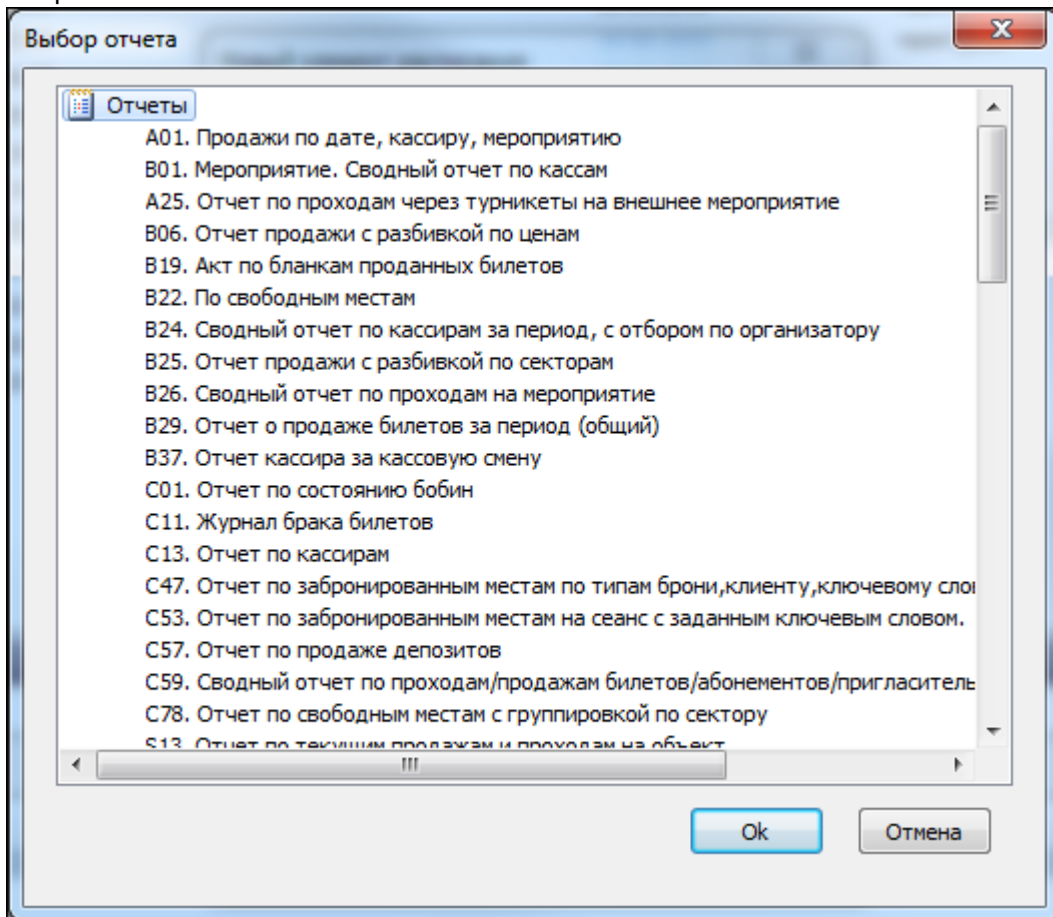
Выбор отчета

Отчеты
A01. Продажи по дате, кассиру, мероприятию
B01. Мероприятие. Сводный отчет по кассам
A25. Отчет по проходам через турникеты на внешнее мероприятие
B06. Отчет продажи с разбивкой по ценам
B19. Акт по бланкам проданных билетов
B22. По свободным местам
B24. Сводный отчет по кассирам за период, с отбором по организатору
B25. Отчет продажи с разбивкой по секторам
B26. Сводный отчет по проходам на мероприятие
B29. Отчет о продаже билетов за период (общий)
B37. Отчет кассира за кассовую смену
C01. Отчет по состоянию бобин
C11. Журнал брака билетов
C13. Отчет по кассирам
C47. Отчет по забронированным местам по типам брони,клиенту,ключевому сло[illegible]
C53. Отчет по забронированным местам на сеанс с заданным ключевым словом.
C57. Отчет по продаже депозитов
C59. Сводный отчет по проходам/продажам билетов/абонементов/пригласител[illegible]
C78. Отчет по свободным местам с группировкой по сектору
S13. Отчет по текущим продажам и проходам на объект

Ok
Отмена